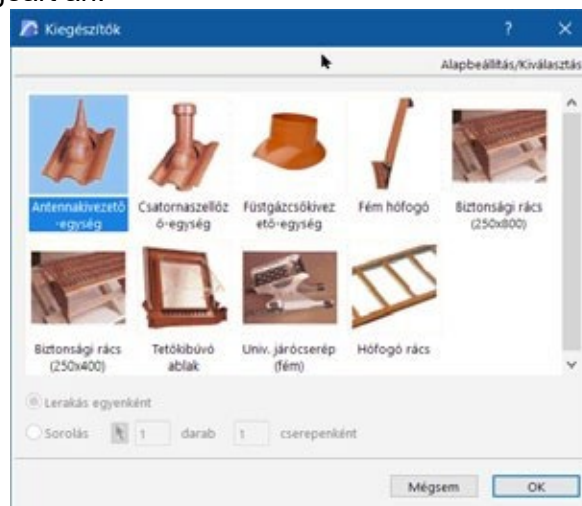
Kiegészítők

Alapbeállítás/Kiválasztás

Antennakivezető-egység
Csatornaszellőző-egység
Füstgázcsőkivezető-egység
Fém hófogó
Biztonsági rács (250x800)
Biztonsági rács (250x400)
Tetőkibúvó ablak
Univ. járócserép (fém)
Hófogó rács

Lerakás egyenként
Sorolás 1 darab 1 cserepenként

Mégsem
OK